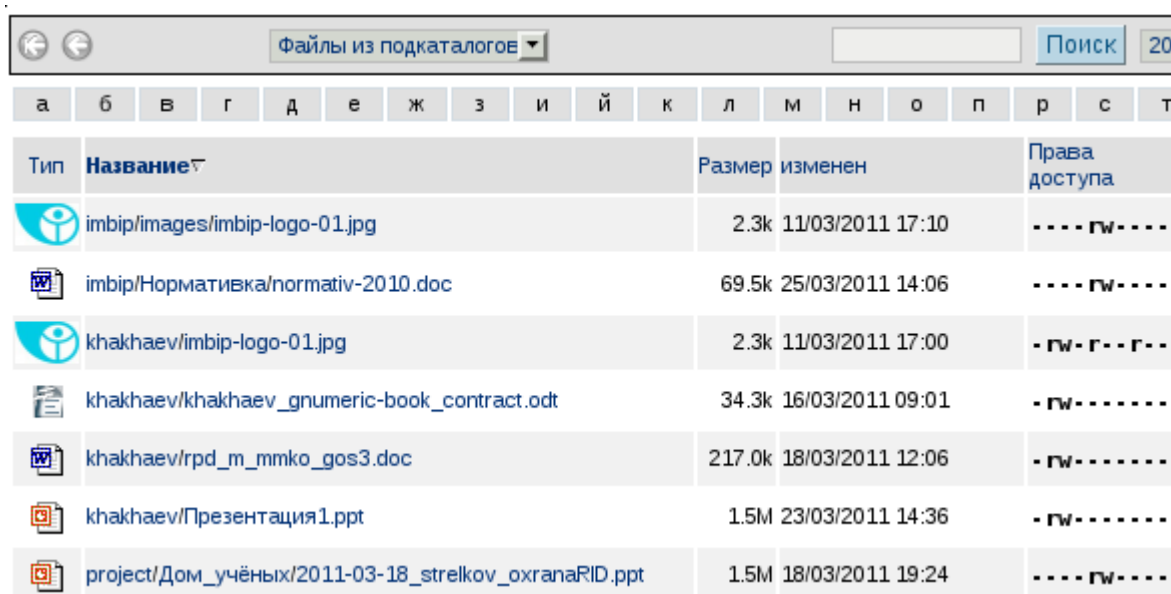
Файлы из подкаталогов

Поиск 20

а б в г д е ж з и й к л м н о п р с т

| Тип | Название▽ | Размер | изменен | Права доступа |
|---|---|---|---|---|
| | imbip/images/imbip-logo-01.jpg | 2.3k | 11/03/2011 17:10 | ----rw---- |
| | imbip/Нормативка/normativ-2010.doc | 69.5k | 25/03/2011 14:06 | ----rw---- |
| | khakhaev/imbip-logo-01.jpg | 2.3k | 11/03/2011 17:00 | -rw-r--r-- |
| | khakhaev/khakhaev_gnumeric-book_contract.odt | 34.3k | 16/03/2011 09:01 | -rw------- |
| | khakhaev/rpd_m_mmko_gos3.doc | 217.0k | 18/03/2011 12:06 | -rw------- |
| | khakhaev/Презентация1.ppt | 1.5M | 23/03/2011 14:36 | -rw------- |
| | project/Дом_учёных/2011-03-18_strelkov_oxranaRID.ppt | 1.5M | 18/03/2011 19:24 | ----rw---- |